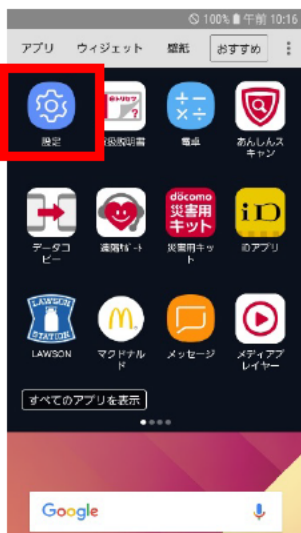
100% 午前 10:16

アプリ ウィジェット 壁紙 おすすめ

設定
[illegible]
電卓
あんしんスキャン

データコピー
遠隔サポート
docomo 災害用キット
災害用キット
iD
iDアプリ

LAWSON STATION
LAWSON
マクドナルド
メッセージ
メディアプレイヤー

すべてのアプリを表示

Google